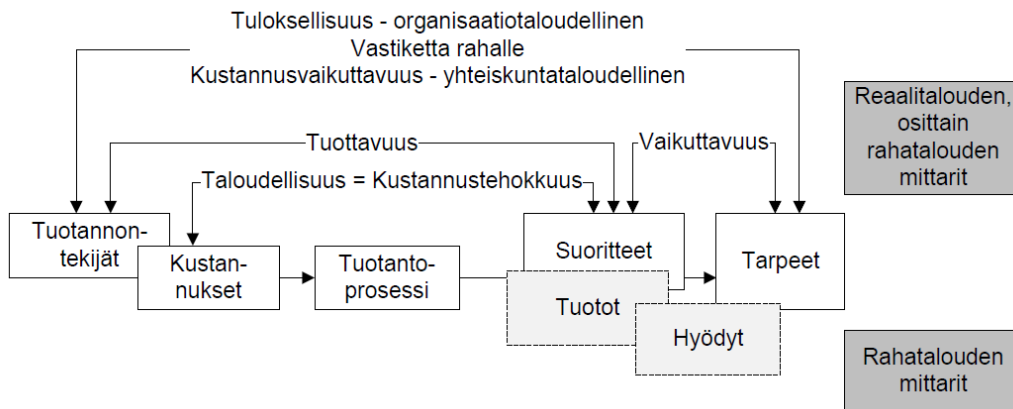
Tuloksellisuus - organisaatiotaloudellinen
Vastiketta rahalle
Kustannusvaikuttavuus - yhteiskuntataloudellinen

Reaalitalouden, osittain rahatalouden mittarit

Tuottavuus

Vaikuttavuus

Taloudellisuus = Kustannustehokkuus

Tuotannontekijät

Kustannukset

Tuotantoprosessi

Suoritteet

Tarpeet

Tuotot

Hyödyt

Rahatalouden mittarit